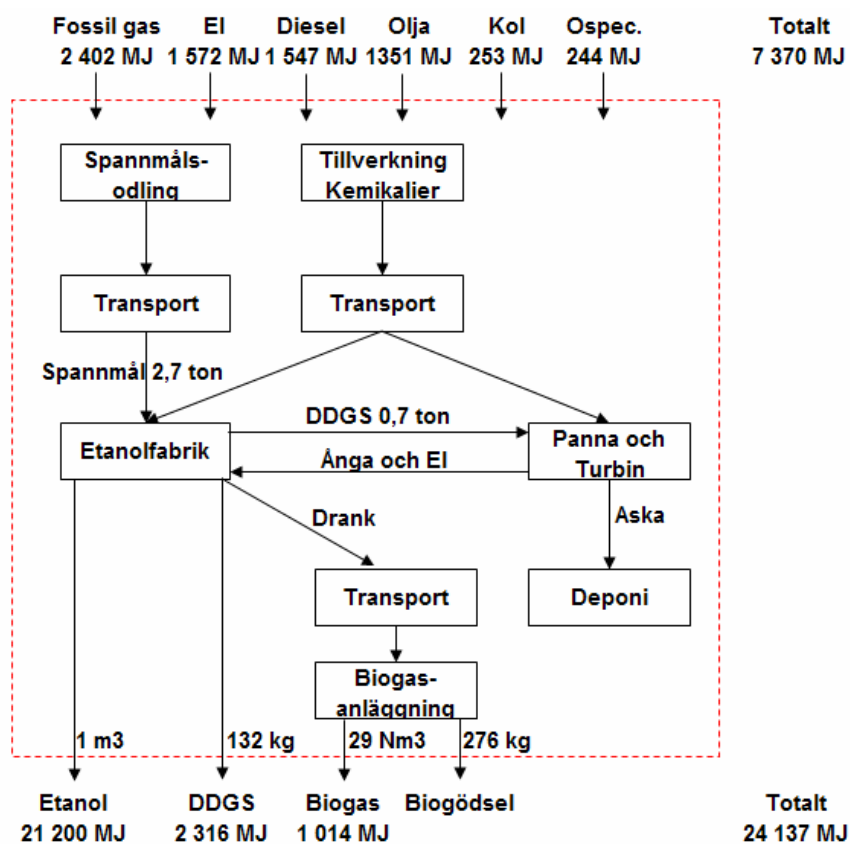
Fossil gas 2 402 MJ
El 1 572 MJ
Diesel 1 547 MJ
Olja 1351 MJ
Kol 253 MJ
Ospec. 244 MJ
Totalt 7 370 MJ

Spannmålsodling

Tillverkning Kemikalier

Transport

Transport

Spannmål 2,7 ton

DDGS 0,7 ton

Etanolfabrik

Ånga och El

Panna och Turbin

Drank

Aska

Transport

Deponi

Biogasanläggning

1 m3
132 kg
29 Nm3
276 kg

Etanol 21 200 MJ
DDGS 2 316 MJ
Biogas 1 014 MJ
Biogödsel
Totalt 24 137 MJ